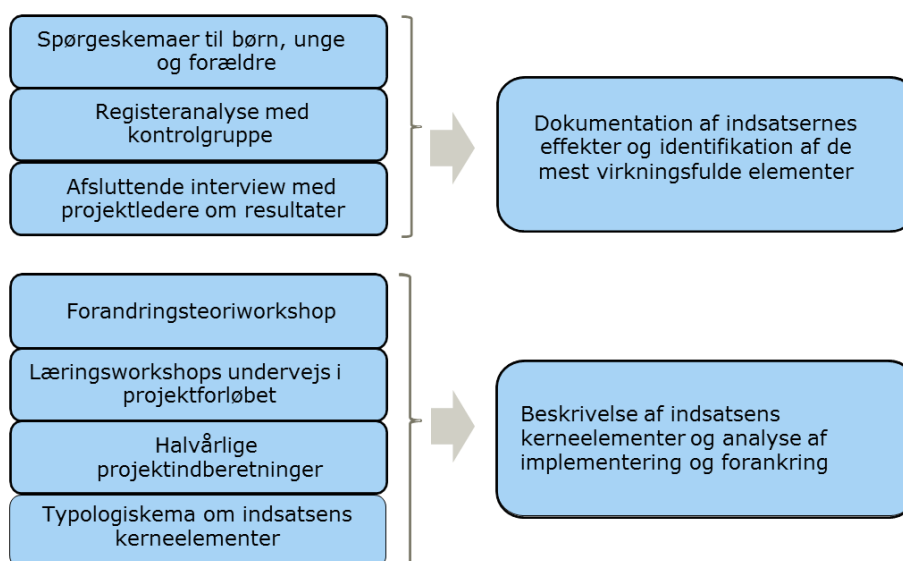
Spørgeskemaer til børn, unge og forældre

Registeranalyse med kontrolgruppe

Afsluttende interview med projektledere om resultater

Dokumentation af indsatsernes effekter og identifikation af de mest virkningsfulde elementer

Forandringsteoriworkshop

Læringsworkshops undervejs i projektforløbet

Halvårlige projektindberetninger

Typologiskema om indsatsens kerneelementer

Beskrivelse af indsatsens kerneelementer og analyse af implementering og forankring